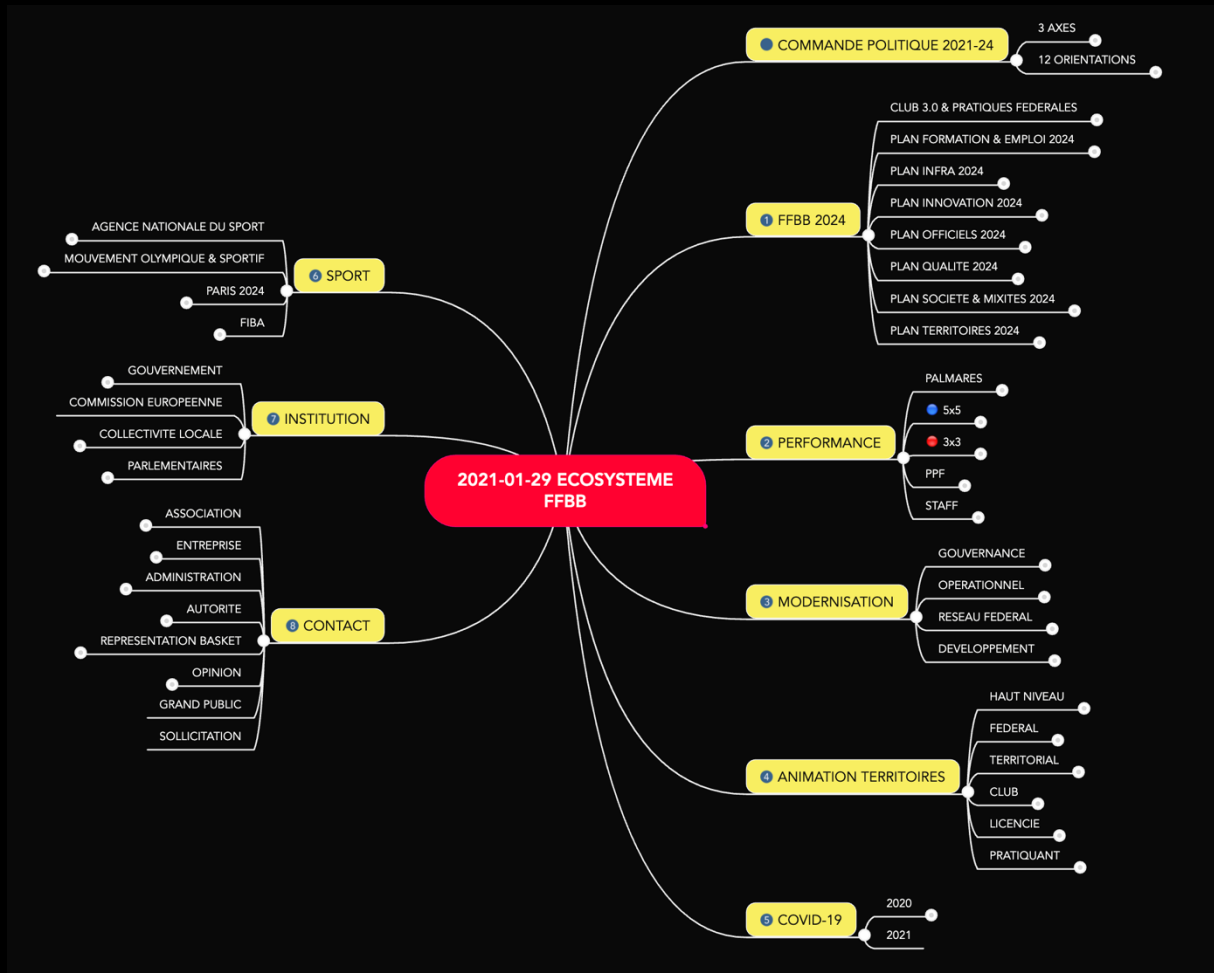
2021-01-29 ECOSYSTEME FFBB

COMMANDE POLITIQUE 2021-24
3 AXES
12 ORIENTATIONS

1 FFBB 2024
CLUB 3.0 & PRATIQUES FEDERALES
PLAN FORMATION & EMPLOI 2024
PLAN INFRA 2024
PLAN INNOVATION 2024
PLAN OFFICIELS 2024
PLAN QUALITE 2024
PLAN SOCIETE & MIXITES 2024
PLAN TERRITOIRES 2024

2 PERFORMANCE
PALMARES
5x5
3x3
PPF
STAFF

3 MODERNISATION
GOUVERNANCE
OPERATIONNEL
RESEAU FEDERAL
DEVELOPPEMENT

4 ANIMATION TERRITOIRES
HAUT NIVEAU
FEDERAL
TERRITORIAL
CLUB
LICENCIE
PRATIQUANT

5 COVID-19
2020
2021

6 SPORT
AGENCE NATIONALE DU SPORT
MOUVEMENT OLYMPIQUE & SPORTIF
PARIS 2024
FIBA

7 INSTITUTION
GOUVERNEMENT
COMMISSION EUROPEENNE
COLLECTIVITE LOCALE
PARLEMENTAIRES

8 CONTACT
ASSOCIATION
ENTREPRISE
ADMINISTRATION
AUTORITE
REPRESENTATION BASKET
OPINION
GRAND PUBLIC
SOLLICITATION